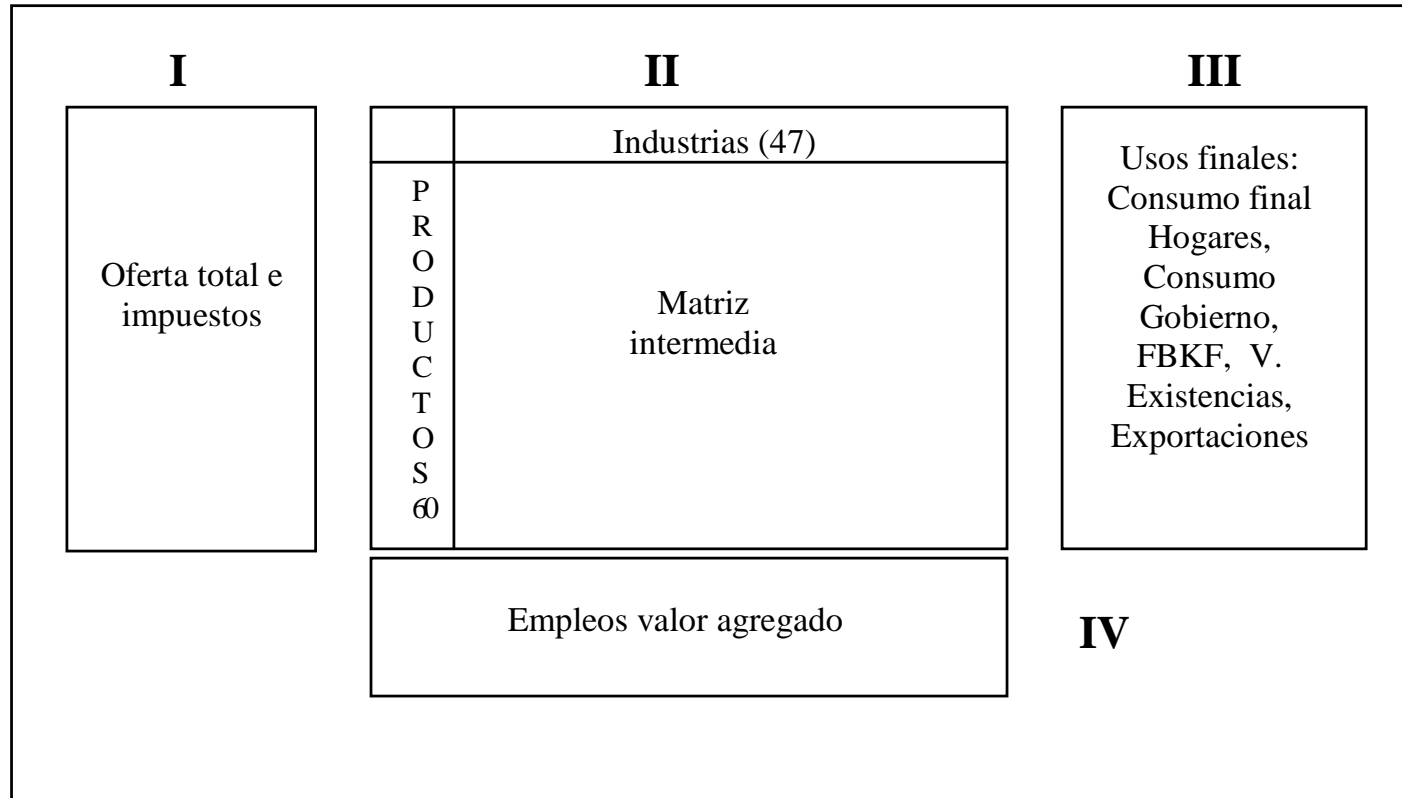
I

II

III

Oferta total e impuestos

Industrias (47)

P
R
O
D
U
C
T
O
S
60

Matriz intermedia

Usos finales: Consumo final Hogares, Consumo Gobierno, FBKF, V. Existencias, Exportaciones

Empleos valor agregado

IV